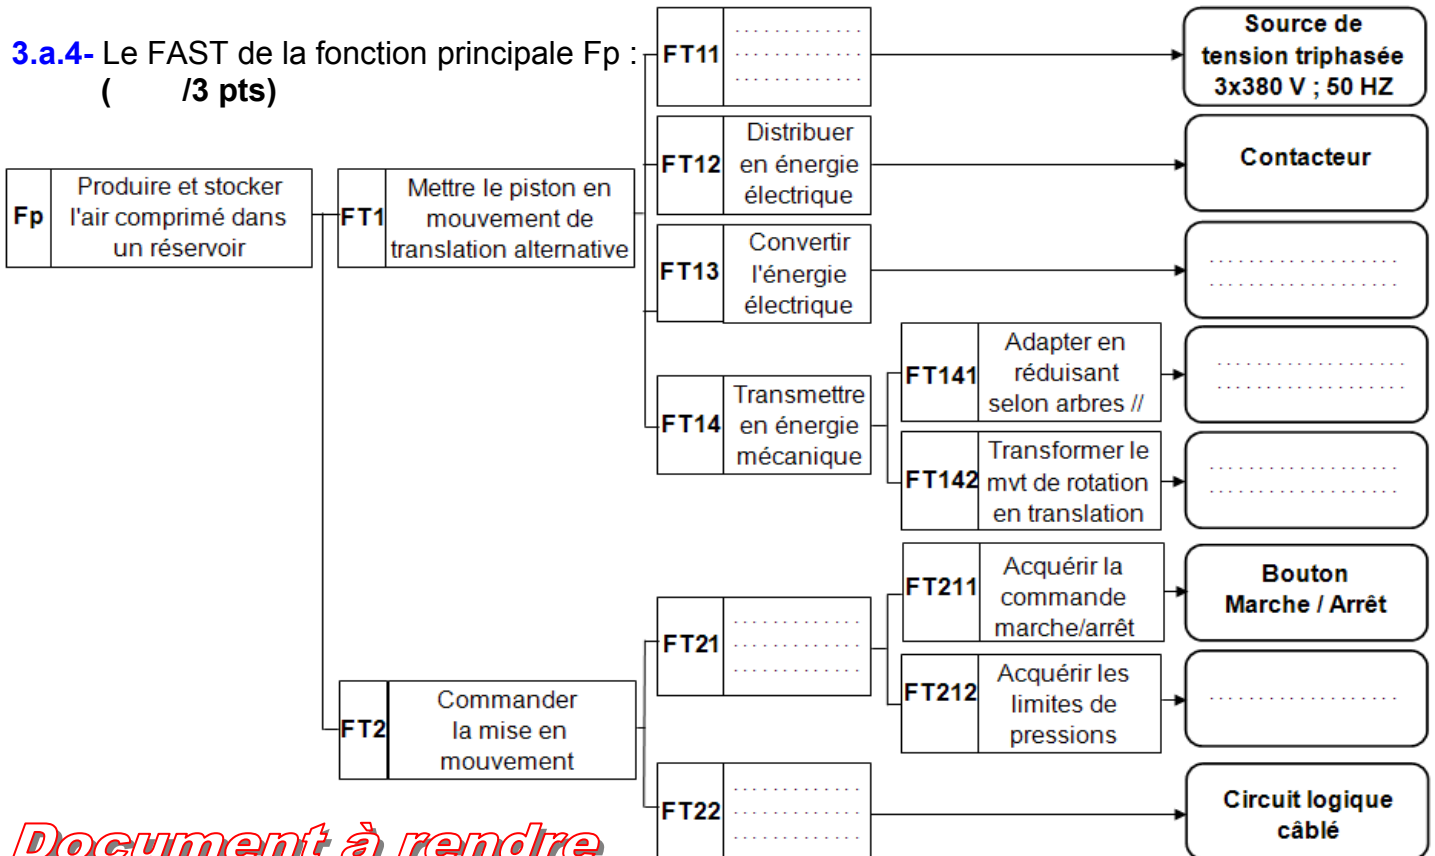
3.a.4- Le FAST de la fonction principale Fp :
( /3 pts)

Fp | Produire et stocker l'air comprimé dans un réservoir

FT1 | Mettre le piston en mouvement de translation alternative

FT11 | ............

Source de tension triphasée 3x380 V ; 50 HZ

FT12 | Distribuer en énergie électrique

Contacteur

FT13 | Convertir l'énergie électrique

..................

FT14 | Transmettre en énergie mécanique

FT141 | Adapter en réduisant selon arbres //

..................

FT142 | Transformer le mvt de rotation en translation

..................

FT2 | Commander la mise en mouvement

FT21 | ............

FT211 | Acquérir la commande marche/arrêt

Bouton Marche / Arrêt

FT212 | Acquérir les limites de pressions

..................

FT22 | ............

Circuit logique câblé

Document à rendre